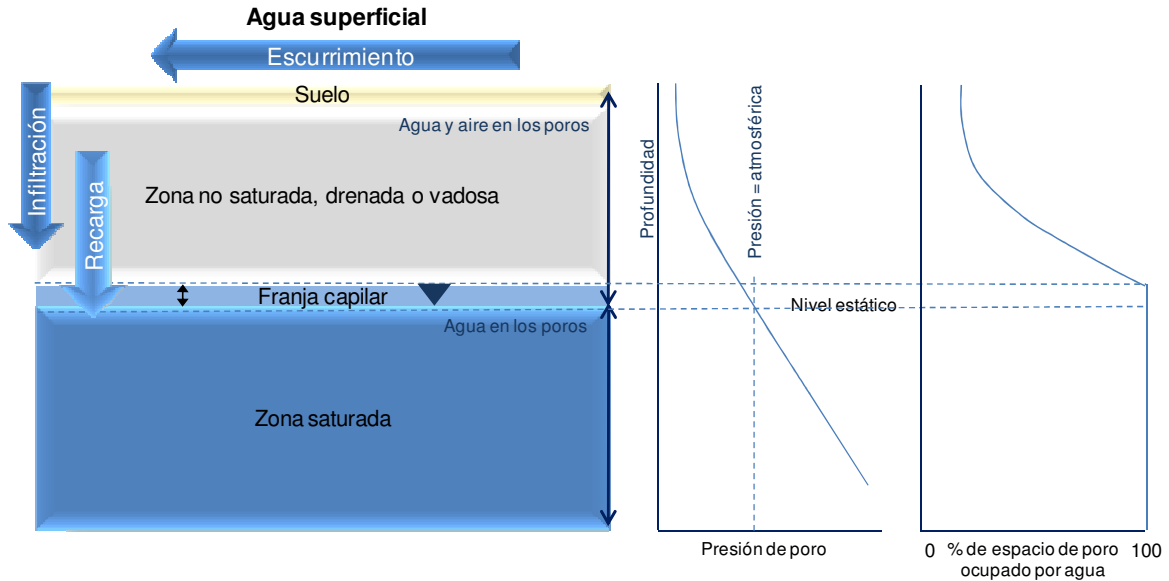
Agua superficial

Escurrimiento

Infiltración

Suelo

Agua y aire en los poros

Recarga

Zona no saturada, drenada o vadosa

Franja capilar

Agua en los poros

Zona saturada

Profundidad

Presión = atmosférica

Nivel estático

Presión de poro

0 % de espacio de poro ocupado por agua 100